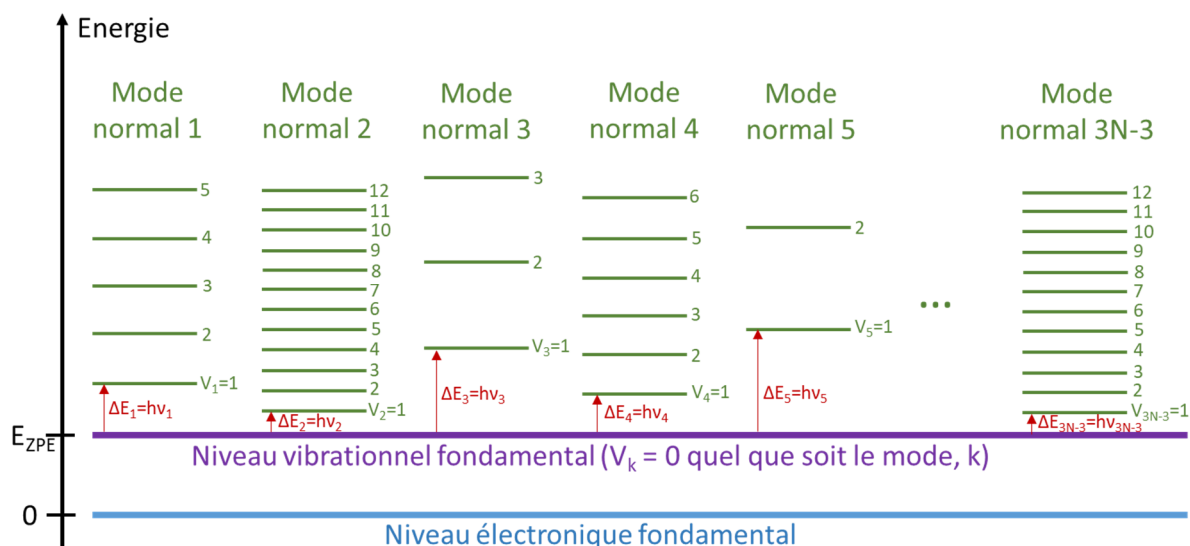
Energie

Mode normal 1

5
4
3
2
$V_1$=1
$\Delta E_1$=h$\nu_1$

Mode normal 2

12
11
10
9
8
7
6
5
4
3
2
$V_2$=1
$\Delta E_2$=h$\nu_2$

Mode normal 3

3
2
$V_3$=1
$\Delta E_3$=h$\nu_3$

Mode normal 4

6
5
4
3
2
$V_4$=1
$\Delta E_4$=h$\nu_4$

Mode normal 5

2
$V_5$=1
$\Delta E_5$=h$\nu_5$

...

Mode normal 3N-3

12
11
10
9
8
7
6
5
4
3
2
$V_{3N-3}$=1
$\Delta E_{3N-3}$=h$\nu_{3N-3}$

$E_{ZPE}$
Niveau vibrationnel fondamental ($V_k$ = 0 quel que soit le mode, k)

0
Niveau électronique fondamental